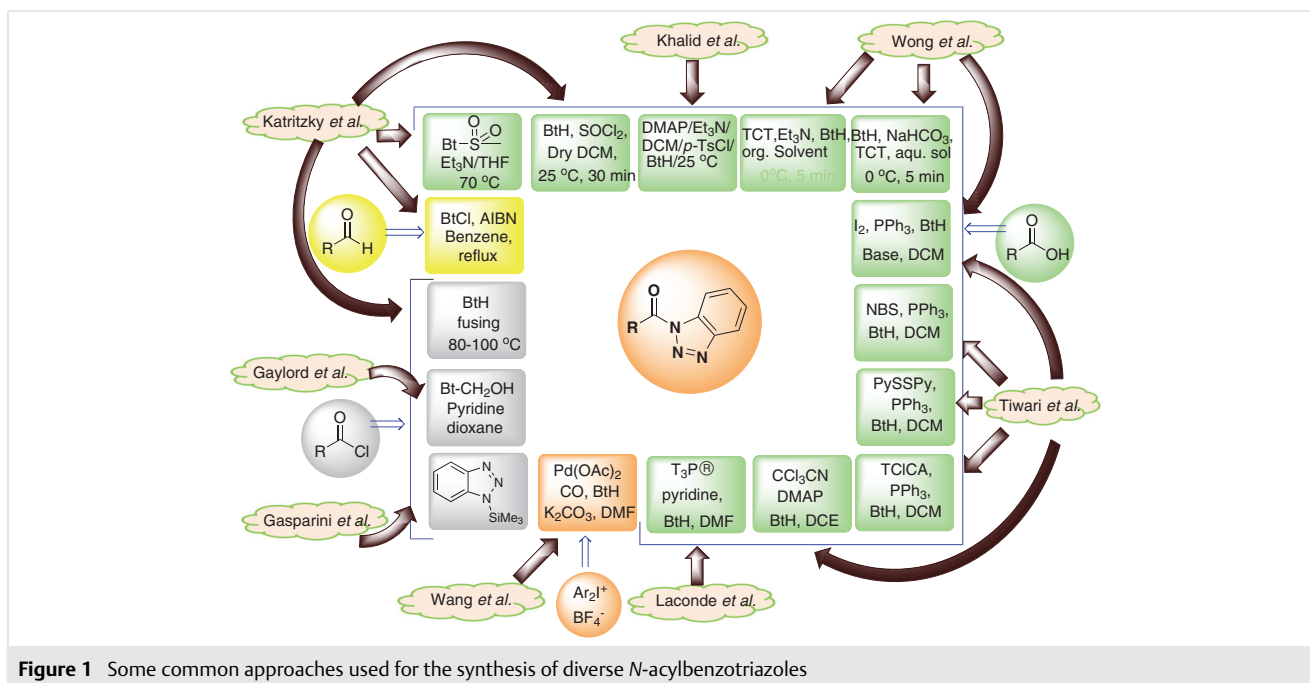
Khalid *et al.*

Wong *et al.*

Katritzky *et al.*

Bt–S(=O)(=O)– Et$_3$N/THF 70 $^o$C

BtH, SOCl$_2$, Dry DCM, 25 $^o$C, 30 min

DMAP/Et$_3$N/ DCM/*p*-TsCl/ BtH/25 $^o$C

TCT,Et$_3$N, BtH, org. Solvent 0$^o$C, 5 min

BtH, NaHCO$_3$, TCT, aqu. sol 0 $^o$C, 5 min

O R H

BtCl, AIBN Benzene, reflux

I$_2$, PPh$_3$, BtH Base, DCM

O R OH

BtH fusing 80-100 $^o$C

O R N N N

NBS, PPh$_3$, BtH, DCM

Gaylord *et al.*

Bt-CH$_2$OH Pyridine dioxane

O R Cl

PySSPy, PPh$_3$, BtH, DCM

Tiwari *et al.*

N N N SiMe$_3$

Pd(OAc)$_2$ CO, BtH K$_2$CO$_3$, DMF

T$_3$P® pyridine, BtH, DMF

CCl$_3$CN DMAP BtH, DCE

TClCA, PPh$_3$, BtH, DCM

Gasparini *et al.*

Wang *et al.*

Ar$_2$I$^+$ BF$_4^-$

Laconde *et al.*

**Figure 1** Some common approaches used for the synthesis of diverse *N*-acylbenzotriazoles